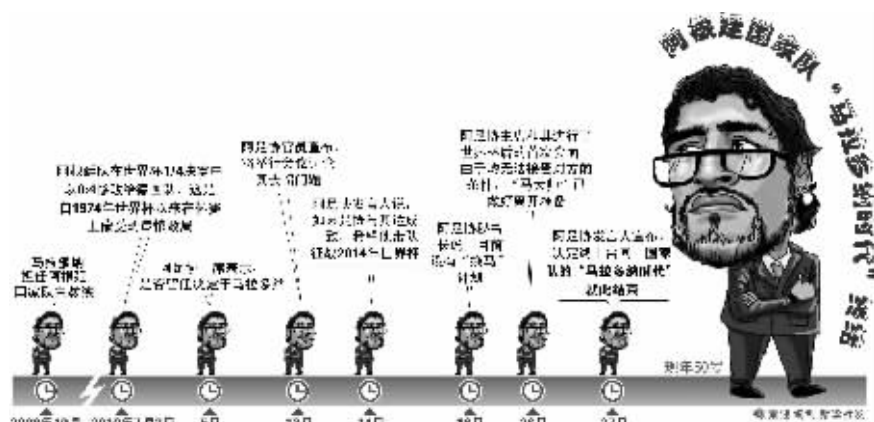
阿根廷国家队"马拉多纳时代"终结

马拉多纳
正式被任命为
阿根廷国家队主教练

阿根廷队在世界杯1/4决赛中
以0:4惨败给德国队，这是
自1974年世界杯以来在世界杯
上最惨痛的失败

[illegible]表示
是否留任决定于马拉多纳

阿足协官员表示，
将举行会议决定
其去留问题

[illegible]
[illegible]
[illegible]2014年世界杯

阿足协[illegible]
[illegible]
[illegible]"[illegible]"
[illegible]

阿足协主席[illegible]
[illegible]
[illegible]
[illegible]"马拉多纳"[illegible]

阿足协宣布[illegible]
认定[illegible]
队的"马拉多纳时代"
就此结束

享年50岁

2008年10月 2010年7月3日 5日 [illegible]日 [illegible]日 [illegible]日 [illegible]日 27日

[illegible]